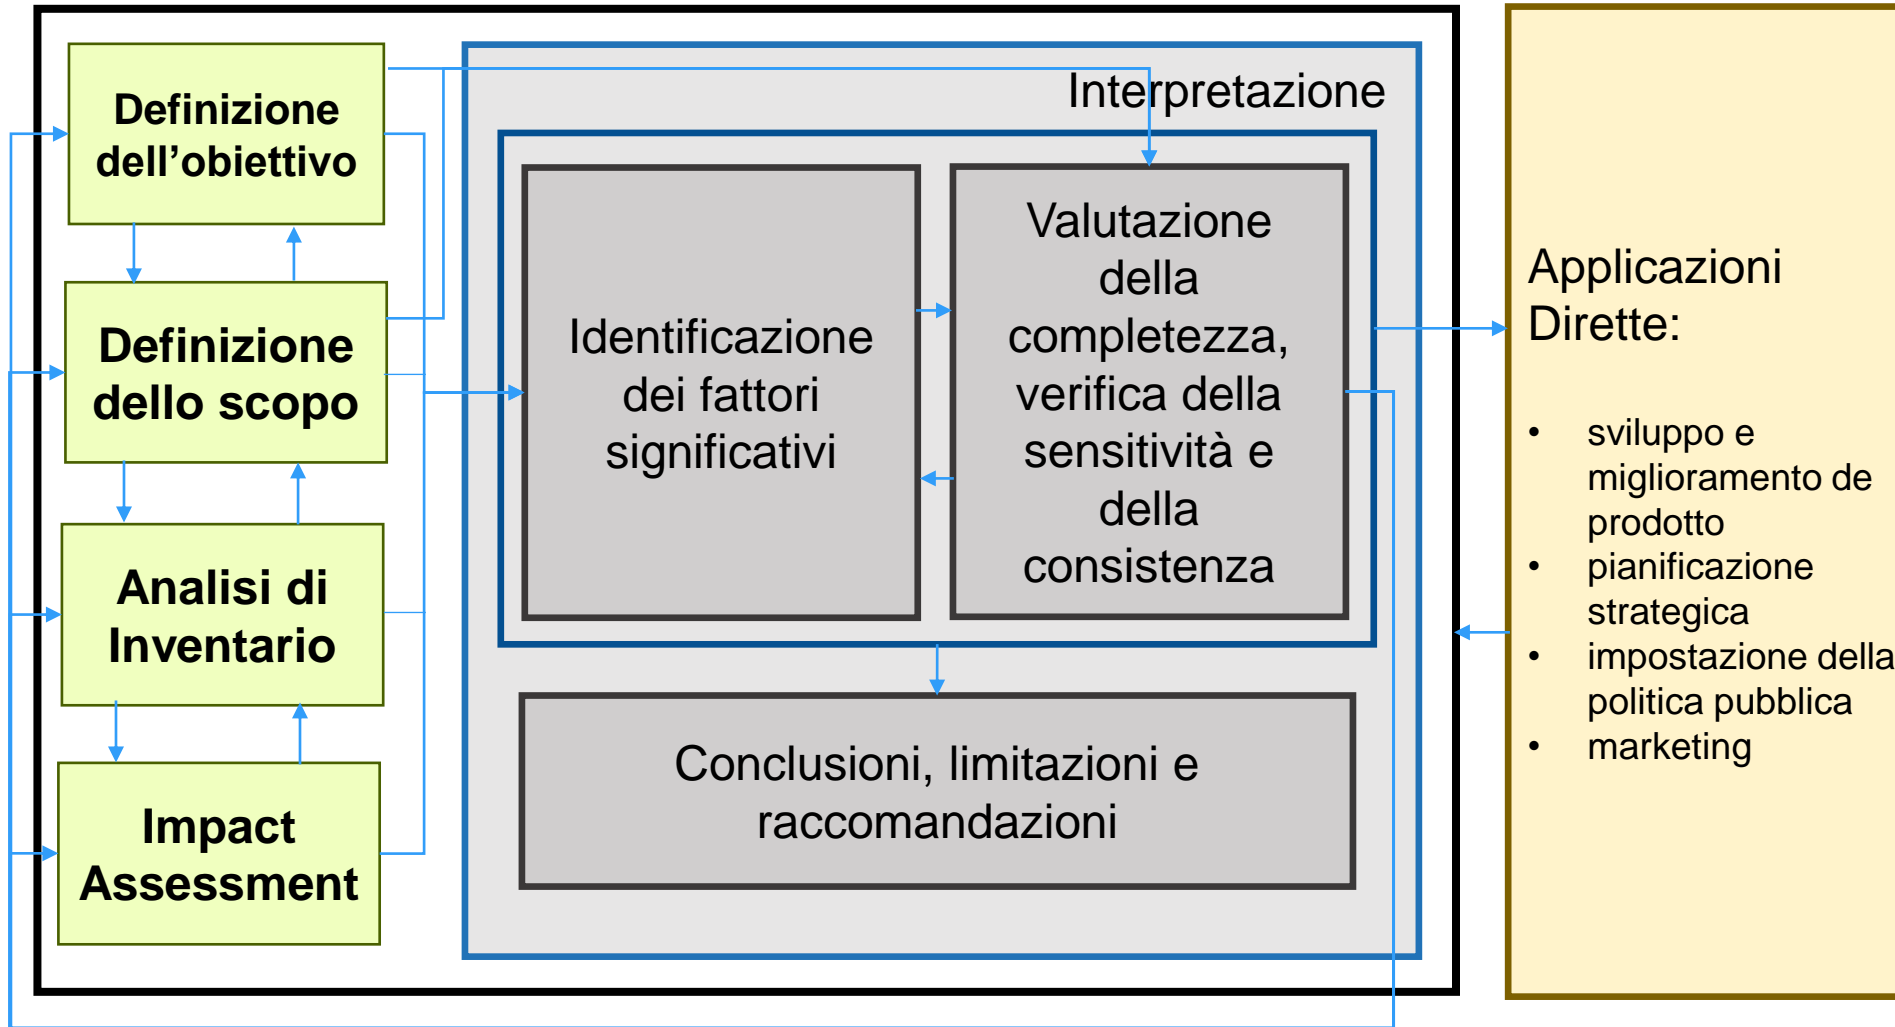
Definizione dell’obiettivo

Definizione dello scopo

Analisi di Inventario

Impact Assessment

Interpretazione

Identificazione dei fattori significativi

Valutazione della completezza, verifica della sensitività e della consistenza

Conclusioni, limitazioni e raccomandazioni

Applicazioni Dirette:

- sviluppo e miglioramento de prodotto
- pianificazione strategica
- impostazione della politica pubblica
- marketing